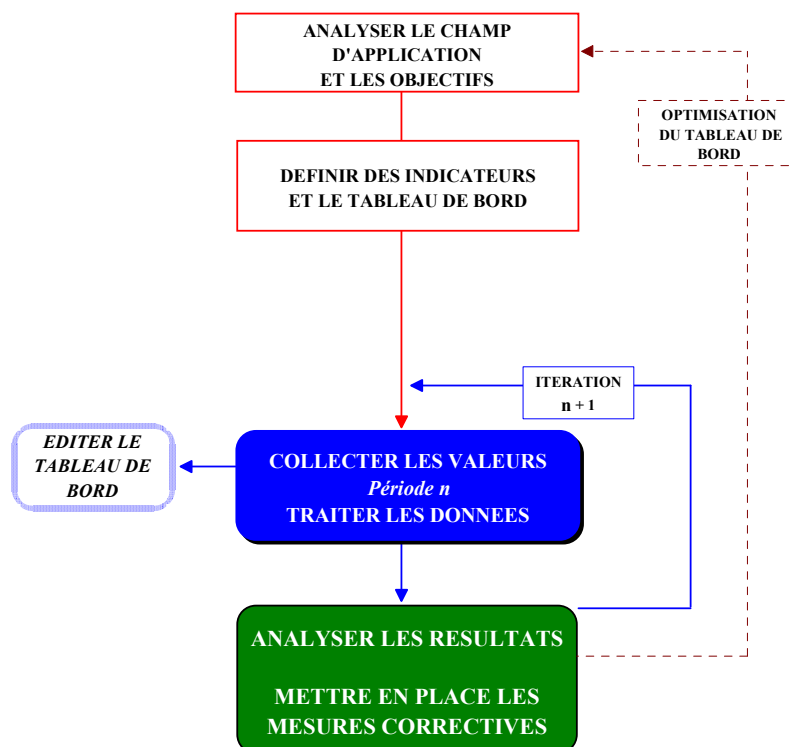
ANALYSER LE CHAMP D'APPLICATION ET LES OBJECTIFS

OPTIMISATION DU TABLEAU DE BORD

DEFINIR DES INDICATEURS ET LE TABLEAU DE BORD

ITERATION n + 1

EDITER LE TABLEAU DE BORD

COLLECTER LES VALEURS
*Période n*
TRAITER LES DONNEES

ANALYSER LES RESULTATS

METTRE EN PLACE LES MESURES CORRECTIVES